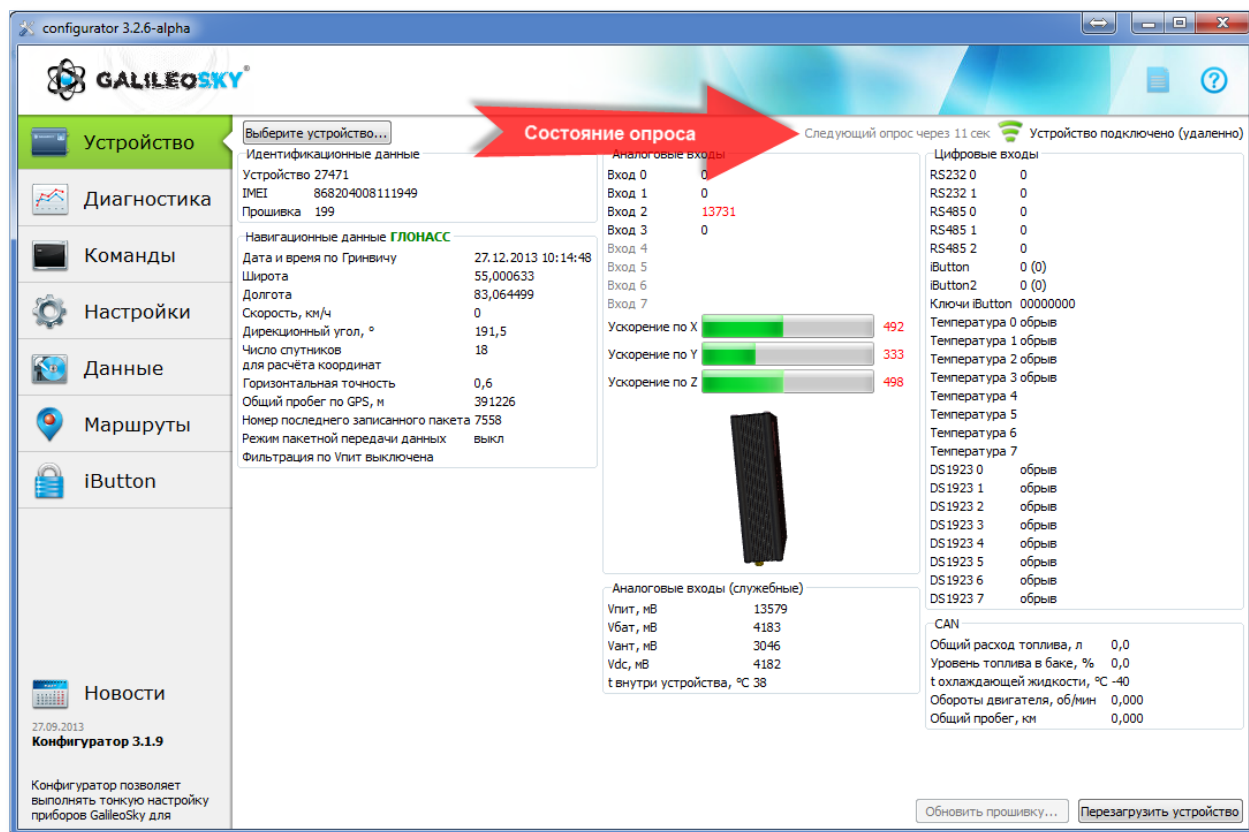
configurator 3.2.6-alpha

GALILEOSKY

Устройство
Диагностика
Команды
Настройки
Данные
Маршруты
iButton

Выберите устройство...

Состояние опроса

Следующий опрос через 11 сек   Устройство подключено (удаленно)

Идентификационные данные

| | |
|---|---|
| Устройство | 27471 |
| IMEI | 868204008111949 |
| Прошивка | 199 |

Навигационные данные ГЛОНАСС

| | |
|---|---|
| Дата и время по Гринвичу | 27.12.2013 10:14:48 |
| Широта | 55,000633 |
| Долгота | 83,064499 |
| Скорость, км/ч | 0 |
| Дирекционный угол, ° | 191,5 |
| Число спутников для расчёта координат | 18 |
| Горизонтальная точность | 0,6 |
| Общий пробег по GPS, м | 391226 |
| Номер последнего записанного пакета | 7558 |
| Режим пакетной передачи данных | выкл |

Фильтрация по Vпит выключена

Аналоговые входы

| | |
|---|---|
| Вход 0 | 0 |
| Вход 1 | 0 |
| Вход 2 | 13731 |
| Вход 3 | 0 |
| Вход 4 | |
| Вход 5 | |
| Вход 6 | |
| Вход 7 | |

Ускорение по X 492
Ускорение по Y 333
Ускорение по Z 498

Аналоговые входы (служебные)

| | |
|---|---|
| Vпит, мВ | 13579 |
| Vбат, мВ | 4183 |
| Vант, мВ | 3046 |
| Vdc, мВ | 4182 |
| t внутри устройства, °C | 38 |

Цифровые входы

| | |
|---|---|
| RS232 0 | 0 |
| RS232 1 | 0 |
| RS485 0 | 0 |
| RS485 1 | 0 |
| RS485 2 | 0 |
| iButton | 0 (0) |
| iButton2 | 0 (0) |
| Ключи iButton | 00000000 |
| Температура 0 | обрыв |
| Температура 1 | обрыв |
| Температура 2 | обрыв |
| Температура 3 | обрыв |
| Температура 4 | |
| Температура 5 | |
| Температура 6 | |
| Температура 7 | |
| DS1923 0 | обрыв |
| DS1923 1 | обрыв |
| DS1923 2 | обрыв |
| DS1923 3 | обрыв |
| DS1923 4 | обрыв |
| DS1923 5 | обрыв |
| DS1923 6 | обрыв |
| DS1923 7 | обрыв |

CAN

| | |
|---|---|
| Общий расход топлива, л | 0,0 |
| Уровень топлива в баке, % | 0,0 |
| t охлаждающей жидкости, °C | -40 |
| Обороты двигателя, об/мин | 0,000 |
| Общий пробег, км | 0,000 |

Новости
27.09.2013
Конфигуратор 3.1.9
Конфигуратор позволяет выполнять тонкую настройку приборов GalileoSky для

Обновить прошивку...   Перезагрузить устройство